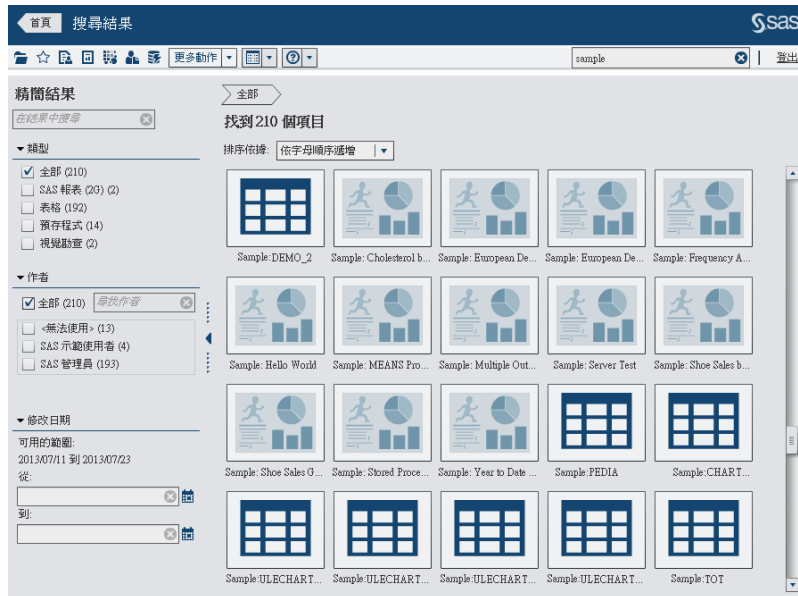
首頁 搜尋結果

sas

更多動作

sample

登出

精簡結果

在結果中搜尋

類型

全部 (210)

SAS 報表 (2G) (2)

表格 (192)

預存程式 (14)

視覺探查 (2)

作者

全部 (210)

尋找作者

<無法使用> (13)

SAS 示範使用者 (4)

SAS 管理員 (193)

修改日期

可用的範圍:

2013/07/11 到 2013/07/23

從:

到:

全部

找到 210 個項目

排序依據: 依字母順序遞增

Sample:DEMO_2

Sample: Cholesterol b...

Sample: European De...

Sample: European De...

Sample: Frequency A...

Sample: Hello World

Sample: MEANS Pro...

Sample: Multiple Out...

Sample: Server Test

Sample: Shoe Sales b...

Sample: Shoe Sales G...

Sample: Stored Proce...

Sample: Year to Date ...

Sample:PEDIA

Sample:CHART...

Sample:ULECHART...

Sample:ULECHART...

Sample:ULECHART...

Sample:ULECHART...

Sample:TOT